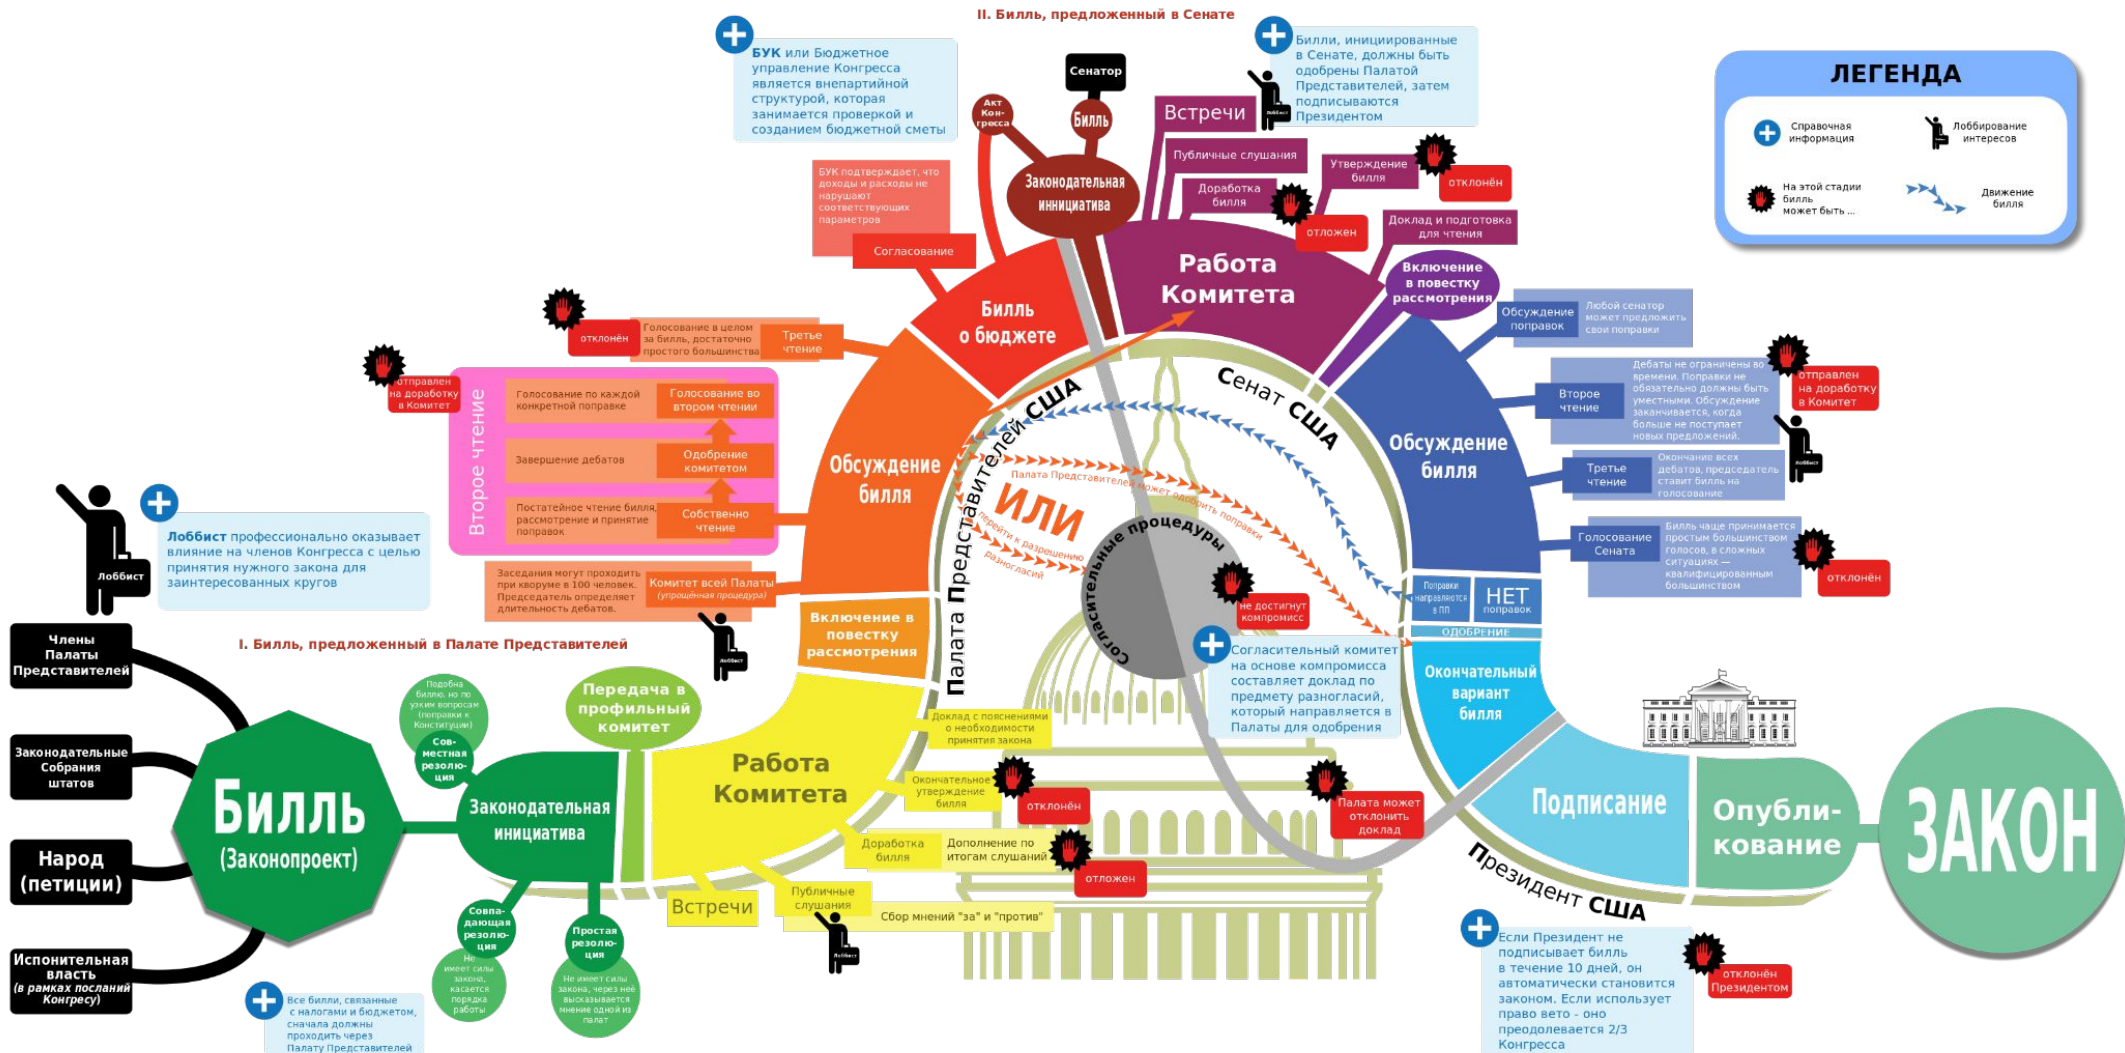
II. Билль, предложенный в Сенате

БУК или Бюджетное управление Конгресса является внепартийной структурой, которая занимается проверкой и созданием бюджетной сметы

Сенатор

Акт Конгресса

Билль

Законодательная инициатива

Билли, инициированные в Сенате, должны быть одобрены Палатой Представителей, затем подписываются Президентом

Встречи

Публичные слушания

Утверждение билля

отклонён

Доработка билля

отложен

Доклад и подготовка для чтения

Работа Комитета

Включение в повестку рассмотрения

ЛЕГЕНДА

Справочная информация

Лоббирование интересов

На этой стадии билль может быть ...

Движение билля

БУК подтверждает, что доходы и расходы не нарушают соответствующих параметров

Согласование

Билль о бюджете

отклонён

Голосование в целом за билль, достаточно простого большинства

Третье чтение

отправлен на доработку в Комитет

Второе чтение

Голосование по каждой конкретной поправке

Голосование во втором чтении

Завершение дебатов

Одобрение комитетом

Постатейное чтение билля, рассмотрение и принятие поправок

Собственно чтение

Обсуждение билля

Обсуждение поправок

Любой сенатор может предложить свои поправки

Дебаты не ограничены во времени. Поправки не обязательно должны быть уместными. Обсуждение заканчивается, когда больше не поступает новых предложений.

Второе чтение

отправлен на доработку в Комитет

Сенат США

Обсуждение билля

Третье чтение

Окончание всех дебатов, председатель ставит билль на голосование

Голосование Сената

Билль чаще принимается простым большинством голосов, в сложных ситуациях — квалифицированным большинством

отклонён

Лоббист

Лоббист профессионально оказывает влияние на членов Конгресса с целью принятия нужного закона для заинтересованных кругов

Заседания могут проходить при кворуме в 100 человек. Председатель определяет длительность дебатов.

Комитет всей Палаты (упрощённая процедура)

Палата Представителей США

ИЛИ

Палата Представителей может одобрить поправки

перейти к разрешению разногласий

Согласительные процедуры

не достигнут компромисс

Поправки направляются в ПП

НЕТ поправок

ОДОБРЕНИЕ

Включение в повестку рассмотрения

Члены Палаты Представителей

I. Билль, предложенный в Палате Представителей

Законодательные Собрания штатов

Народ (петиции)

Исполнительная власть (в рамках посланий Конгрессу)

Билль (Законопроект)

Подобна биллю, но по узким вопросам (поправки к Конституции)

Совместная резолюция

Законодательная инициатива

Передача в профильный комитет

Работа Комитета

Доклад с пояснениями о необходимости принятия закона

Окончательное утверждение билля

отклонён

Доработка билля

Дополнение по итогам слушаний

отложен

Встречи

Публичные слушания

Сбор мнений "за" и "против"

Совпадающая резолюция

Не имеет силы закона, касается порядка работы

Простая резолюция

Не имеет силы закона, через неё высказывается мнение одной из палат

Все билли, связанные с налогами и бюджетом, сначала должны проходить через Палату Представителей

Согласительный комитет на основе компромисса составляет доклад по предмету разногласий, который направляется в Палаты для одобрения

Палата может отклонить доклад

Окончательный вариант билля

Подписание

Опубликование

ЗАКОН

Президент США

Если Президент не подписывает билль в течение 10 дней, он автоматически становится законом. Если использует право вето - оно преодолевается 2/3 Конгресса

отклонён Президентом